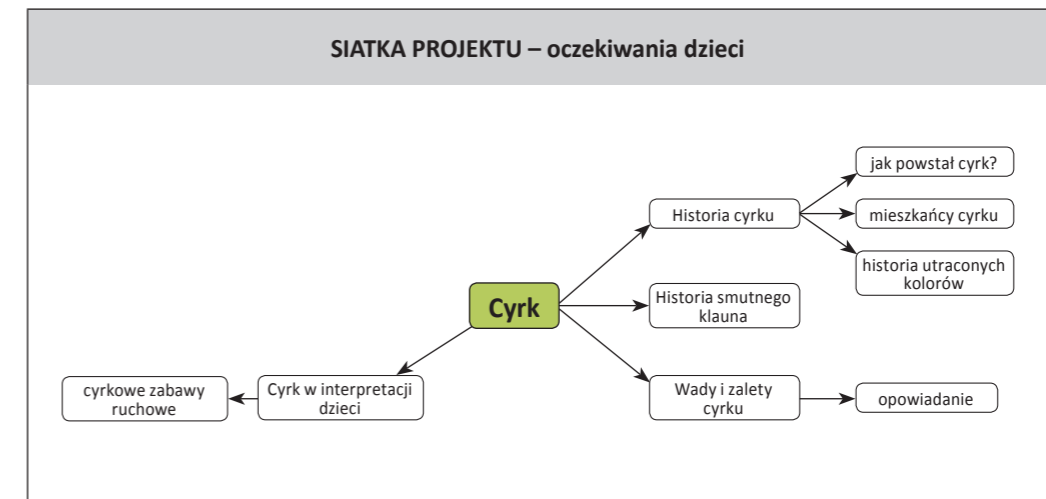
SIATKA PROJEKTU – oczekiwania dzieci

Cyrk

Historia cyrku

jak powstał cyrk?

mieszkańcy cyrku

historia utraconych kolorów

Historia smutnego klauna

Wady i zalety cyrku

opowiadanie

Cyrk w interpretacji dzieci

cyrkowe zabawy ruchowe